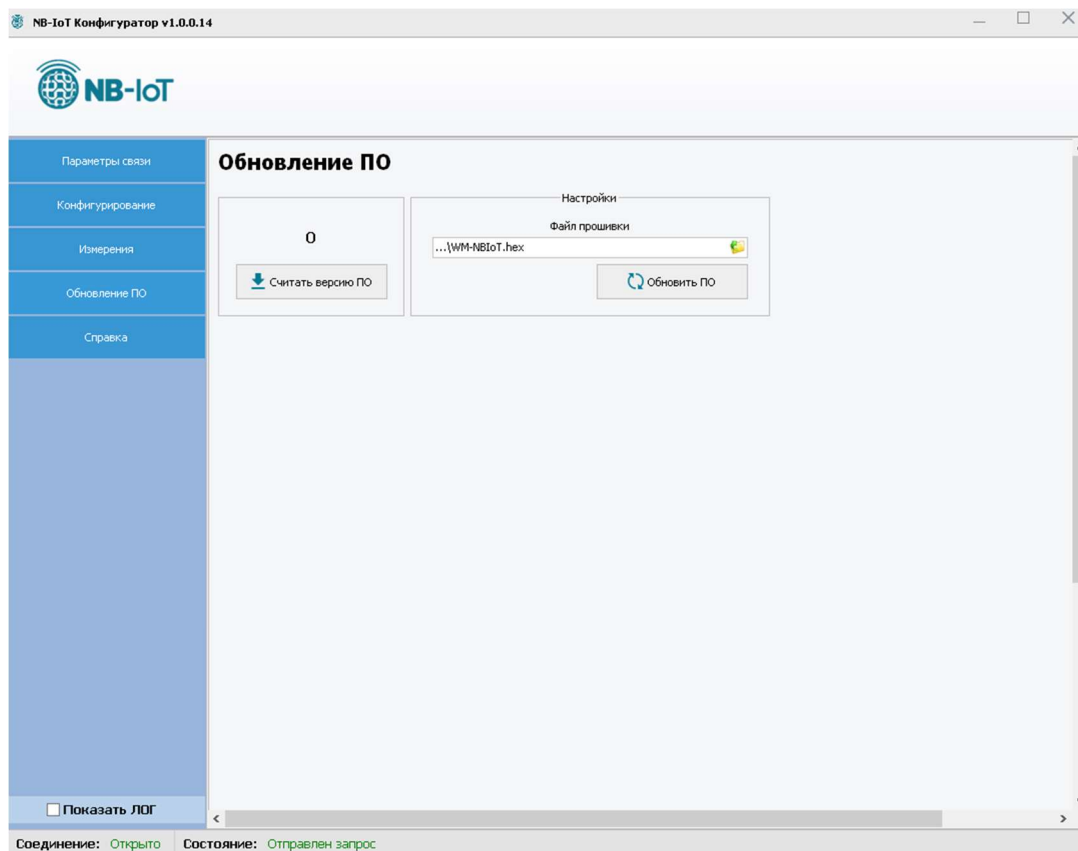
NB-IoT Конфигуратор v1.0.0.14

NB-IoT

Параметры связи

Конфигурирование

Измерения

Обновление ПО

Справка

Обновление ПО

0

Считать версию ПО

Настройки

Файл прошивки

...\WM-NBIoT.hex

Обновить ПО

Показать ЛОГ

Соединение: Открыто

Состояние: Отправлен запрос